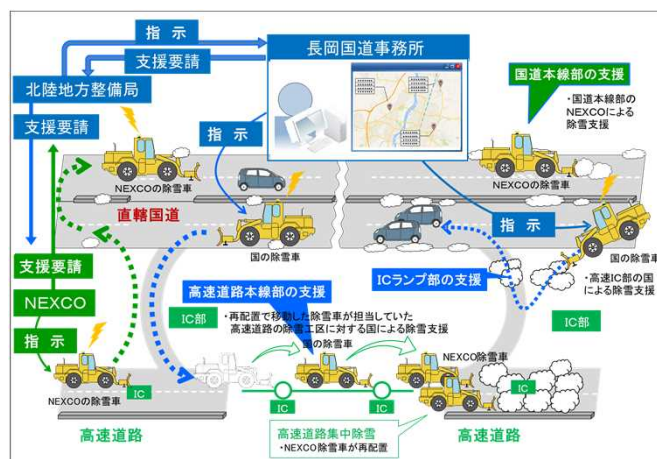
指示

支援要請

長岡国道事務所

北陸地方整備局

支援要請

国道本線部の支援

・国道本線部のNEXCOによる除雪支援

指示

NEXCOの除雪車

NEXCOの除雪車

直轄国道

国の除雪車

指示

国の除雪車

ICランプ部の支援

・高速IC部の国による除雪支援

支援要請

高速道路本線部の支援

NEXCO

IC部

・再配置で移動した除雪車が担当していた高速道路の除雪工区に対する国による除雪支援

IC部

指示

国の除雪車

NEXCO除雪車

NEXCOの除雪車

IC

IC

IC

IC

高速道路

高速道路集中除雪

・NEXCO除雪車が再配置

高速道路